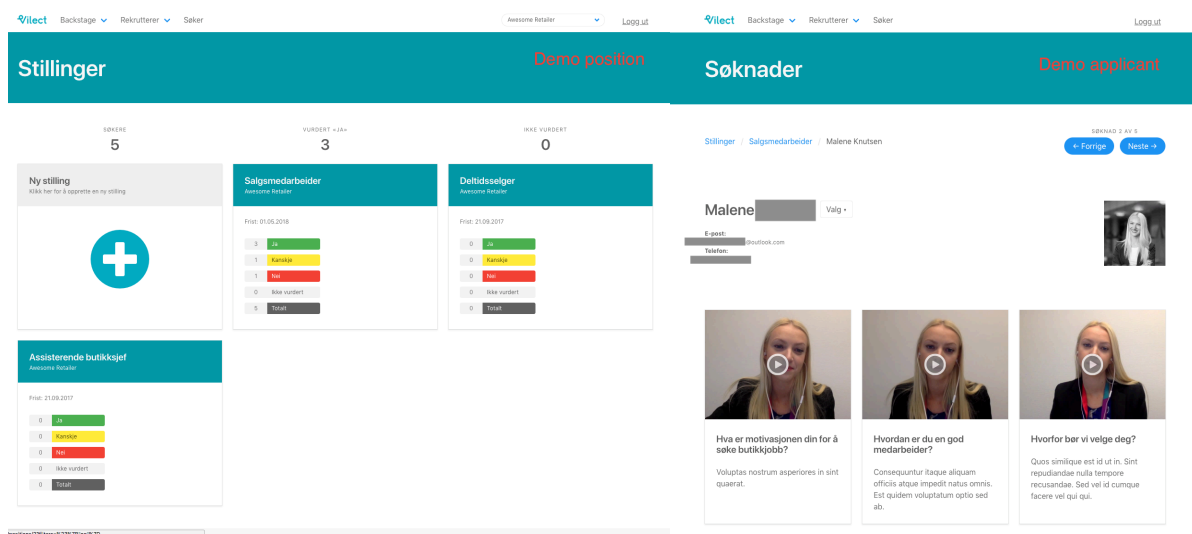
Vilect Backstage Rekrutterer Søker Awesome Retailer Logg ut

Stillinger

Demo position

SØKERE
5

VURDERT «JA»
3

IKKE VURDERT
0

Ny stilling
Klikk her for å opprette en ny stilling

Salgsmedarbeider
Awesome Retailer

Frist: 01.05.2018

| 3 | Ja |
|---|---|
| 1 | Kanskje |
| 1 | Nei |
| 0 | Ikke vurdert |
| 5 | Totalt |

Deltidsselger
Awesome Retailer

Frist: 21.09.2017

| 0 | Ja |
|---|---|
| 0 | Kanskje |
| 0 | Nei |
| 0 | Ikke vurdert |
| 0 | Totalt |

Assisterende butikksjef
Awesome Retailer

Frist: 21.09.2017

| 0 | Ja |
|---|---|
| 0 | Kanskje |
| 0 | Nei |
| 0 | Ikke vurdert |
| 0 | Totalt |

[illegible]

Vilect Backstage Rekrutterer Søker Logg ut

Søknader

Demo applicant

Stillinger / Salgsmedarbeider / Malene Knutsen

SØKNAD 2 AV 5
← Forrige Neste →

Malene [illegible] Valg

E-post:
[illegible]@outlook.com
Telefon:
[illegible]

Hva er motivasjonen din for å søke butikkjobb?
Voluptas nostrum asperiores in sint quaerat.

Hvordan er du en god medarbeider?
Consequuntur itaque aliquam officiis atque impedit natus omnis. Est quidem voluptatum optio sed ab.

Hvorfor bør vi velge deg?
Quos similique est id ut in. Sint repudiandae nulla tempore recusandae. Sed vel id cumque facere vel qui qui.